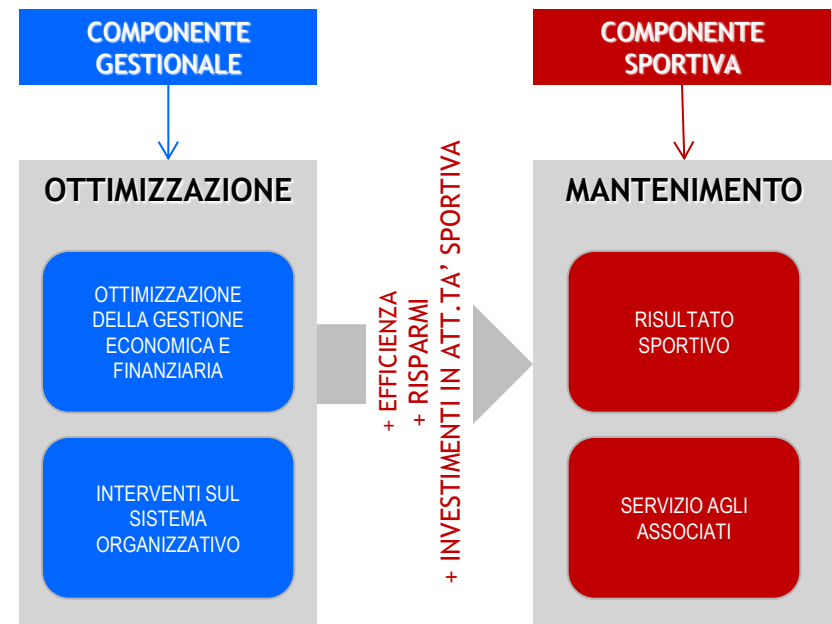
COMPONENTE GESTIONALE

OTTIMIZZAZIONE

OTTIMIZZAZIONE DELLA GESTIONE ECONOMICA E FINANZIARIA

INTERVENTI SUL SISTEMA ORGANIZZATIVO

+ EFFICIENZA
+ RISPARMI
+ INVESTIMENTI IN ATT. TA' SPORTIVA

COMPONENTE SPORTIVA

MANTENIMENTO

RISULTATO SPORTIVO

SERVIZIO AGLI ASSOCIATI